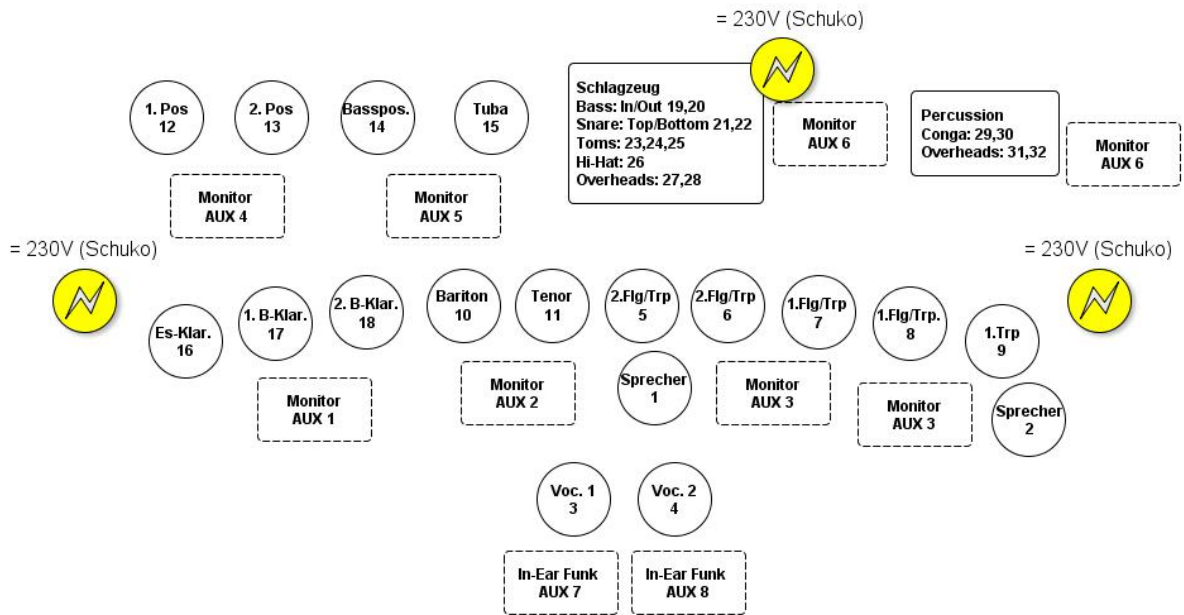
= 230V (Schuko)

1. Pos
12

2. Pos
13

Basspos.
14

Tuba
15

Schlagzeug
Bass: In/Out 19,20
Snare: Top/Bottom 21,22
Toms: 23,24,25
Hi-Hat: 26
Overheads: 27,28

Monitor
AUX 6

Percussion
Conga: 29,30
Overheads: 31,32

Monitor
AUX 6

Monitor
AUX 4

Monitor
AUX 5

= 230V (Schuko)

= 230V (Schuko)

Es-Klar.
16

1. B-Klar.
17

2. B-Klar.
18

Bariton
10

Tenor
11

2.Flg/Trp
5

2.Flg/Trp
6

1.Flg/Trp
7

1.Flg/Trp.
8

1.Trp
9

Monitor
AUX 1

Monitor
AUX 2

Sprecher
1

Monitor
AUX 3

Monitor
AUX 3

Sprecher
2

Voc. 1
3

Voc. 2
4

In-Ear Funk
AUX 7

In-Ear Funk
AUX 8